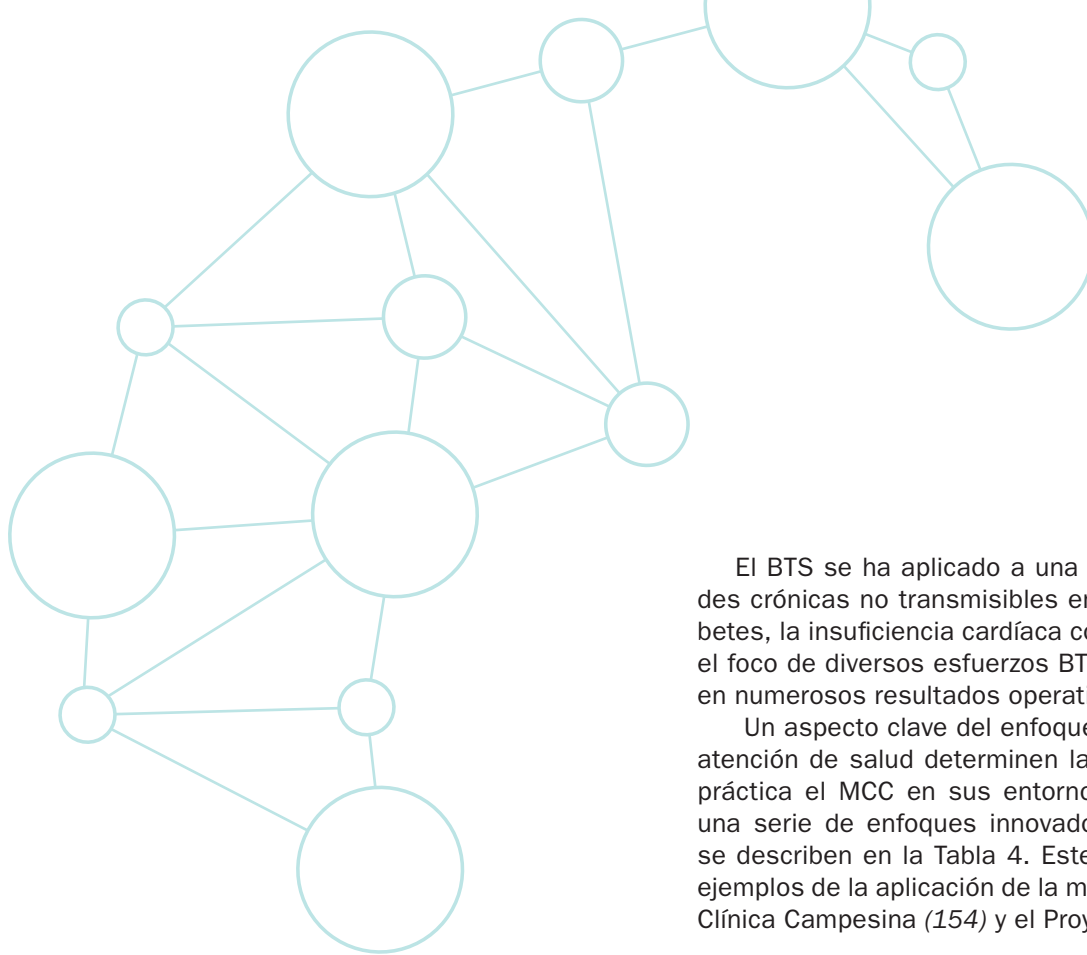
El BTS se ha aplicado a una des crónicas no transmisibles en betes, la insuficiencia cardíaca co el foco de diversos esfuerzos BT en numerosos resultados operat

Un aspecto clave del enfoque atención de salud determinen la práctica el MCC en sus entorno una serie de enfoques innovado se describen en la Tabla 4. Este ejemplos de la aplicación de la m Clínica Campesina *(154)* y el Proy